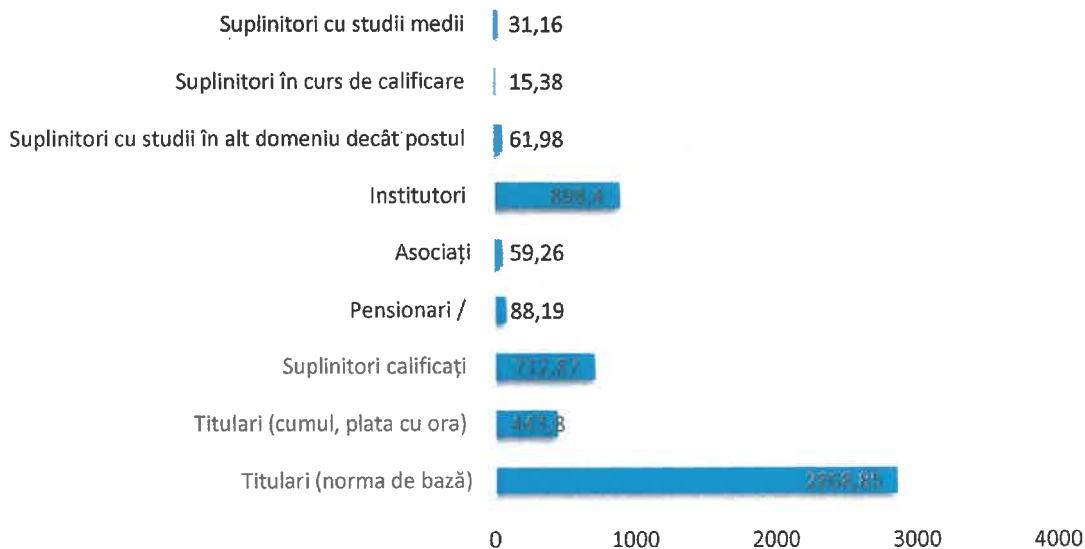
Suplinitori cu studii medii 31,16

Suplinitori în curs de calificare 15,38

Suplinitori cu studii în alt domeniu decât postul 61,98

Institutori 898,4

Asociați 59,26

Pensionari / 88,19

Suplinitori calificați 712,87

Titulari (cumul, plata cu ora) 443,8

Titulari (norma de bază) 2868,85

0 1000 2000 3000 4000